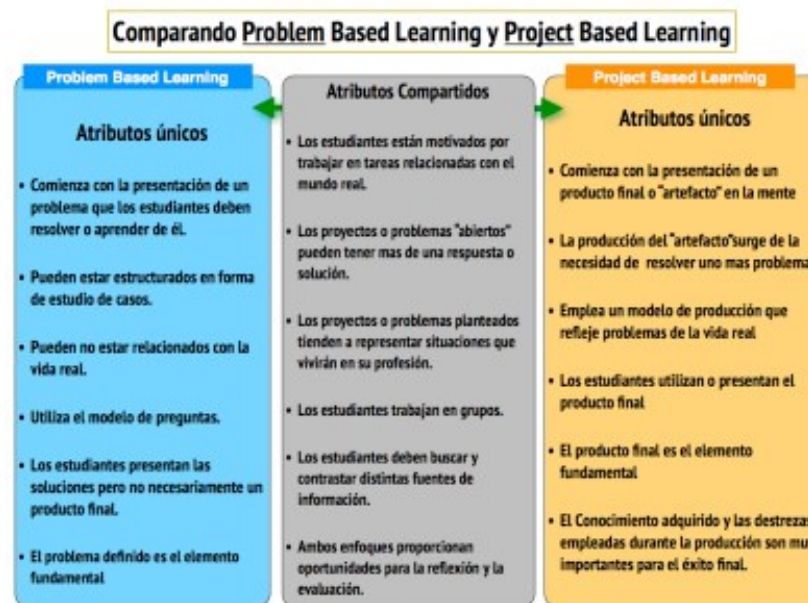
Comparando Problem Based Learning y Project Based Learning

Problem Based Learning

Atributos únicos

• Comienza con la presentación de un problema que los estudiantes deben resolver o aprender de él.

• Pueden estar estructurados en forma de estudio de casos.

• Pueden no estar relacionados con la vida real.

• Utiliza el modelo de preguntas.

• Los estudiantes presentan las soluciones pero no necesariamente un producto final.

• El problema definido es el elemento fundamental

Atributos Compartidos

• Los estudiantes están motivados por trabajar en tareas relacionadas con el mundo real.

• Los proyectos o problemas "abiertos" pueden tener mas de una respuesta o solución.

• Los proyectos o problemas planteados tienden a representar situaciones que vivirán en su profesión.

• Los estudiantes trabajan en grupos.

• Los estudiantes deben buscar y contrastar distintas fuentes de información.

• Ambos enfoques proporcionan oportunidades para la reflexión y la evaluación.

Project Based Learning

Atributos únicos

• Comienza con la presentación de un producto final o "artefacto" en la mente

• La producción del "artefacto"surge de la necesidad de resolver uno mas problemas

• Emplea un modelo de producción que refleje problemas de la vida real

• Los estudiantes utilizan o presentan el producto final

• El producto final es el elemento fundamental

• El Conocimiento adquirido y las destrezas empleadas durante la producción son mu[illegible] importantes para el éxito final.